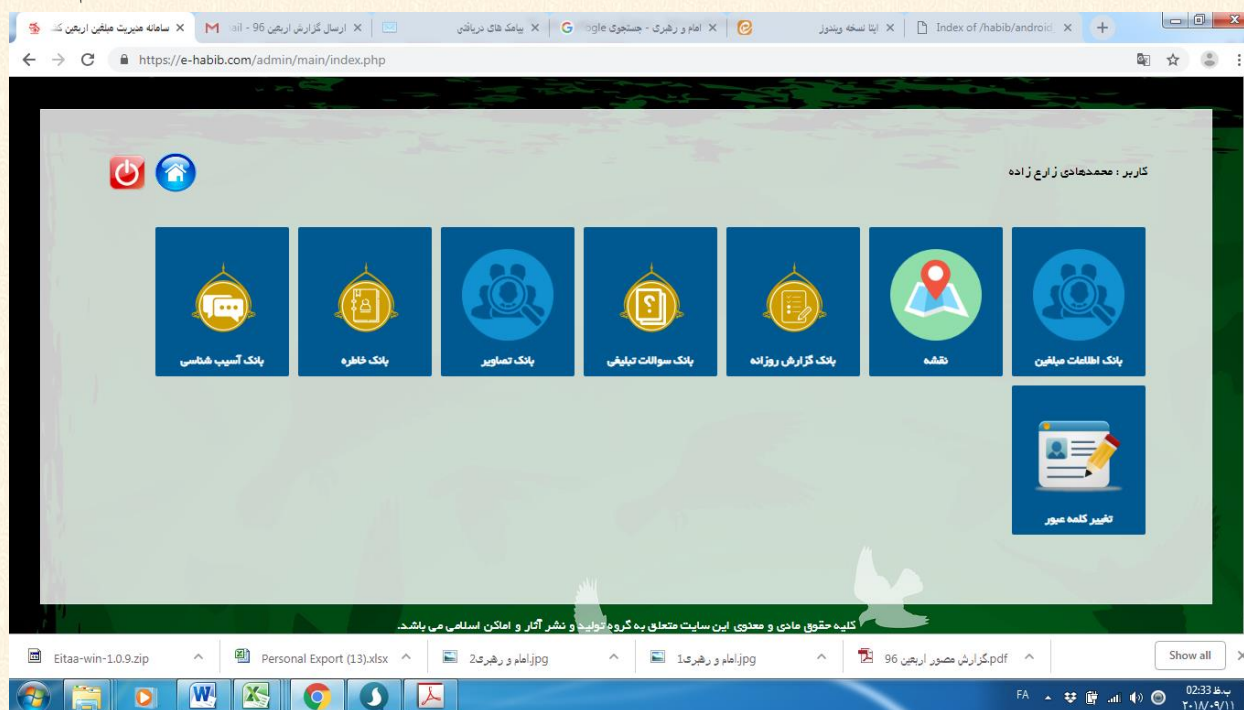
سامانه مدیریت مبلغین اربعین ک
ارسال گزارش اربعین 96 - ail
پیامک های دریافتی
امام و رهبری - جستجوی Google
ایتا نسخه ویندوز
Index of /habib/android
https://e-habib.com/admin/main/index.php

کاربر : محمدهادی زارع زاده

بانک اطلاعات مبلغین
نقشه
بانک گزارش روزانه
بانک سوالات تبلیغی
بانک تصاویر
بانک خاطره
بانک آسیب شناسی
تغییر کلمه عبور

کلیه حقوق مادی و معنوی این سایت متعلق به گروه تولید و نشر آثار و اماکن اسلامی می باشد.

Eitaa-win-1.0.9.zip
Personal Export (13).xlsx
امام و رهبری2.jpg
امام و رهبری1.jpg
گزارش مصور اربعین 96.pdf
Show all

FA
ب.ظ 02:33
۲۰۱۸/۰۹/۱۱